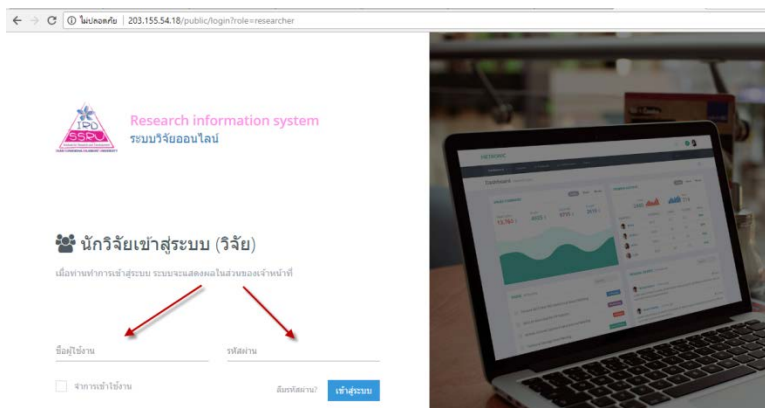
ไม่ปลอดภัย | 203.155.54.18/public/login?role=researcher

Research information system
ระบบวิจัยออนไลน์

นักวิจัยเข้าสู่ระบบ (วิจัย)

เมื่อท่านทำการเข้าสู่ระบบ ระบบจะแสดงผลในส่วนของเจ้าหน้าที่

ชื่อผู้ใช้งาน

รหัสผ่าน

จำการเข้าใช้งาน

ลืมรหัสผ่าน?

เข้าสู่ระบบ